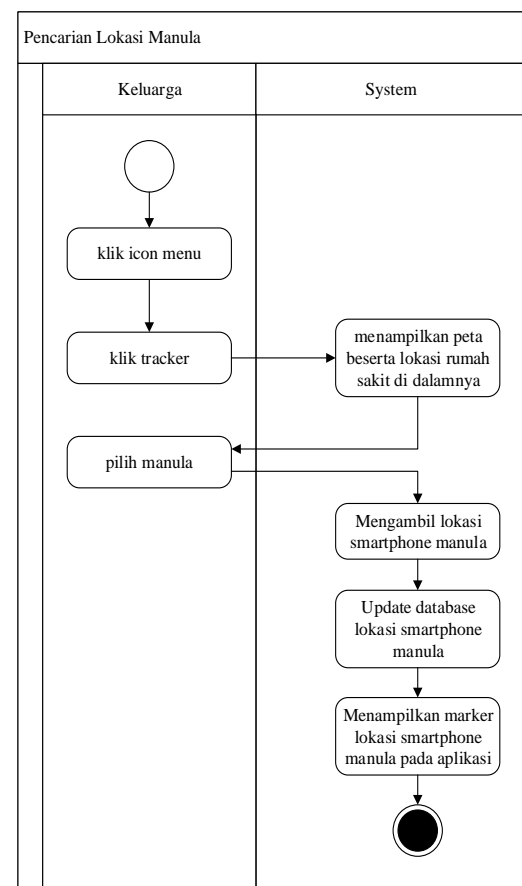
Pencarian Lokasi Manula

Keluarga

System

klik icon menu

klik tracker

menampilkan peta beserta lokasi rumah sakit di dalamnya

pilih manula

Mengambil lokasi smartphone manula

Update database lokasi smartphone manula

Menampilkan marker lokasi smartphone manula pada aplikasi